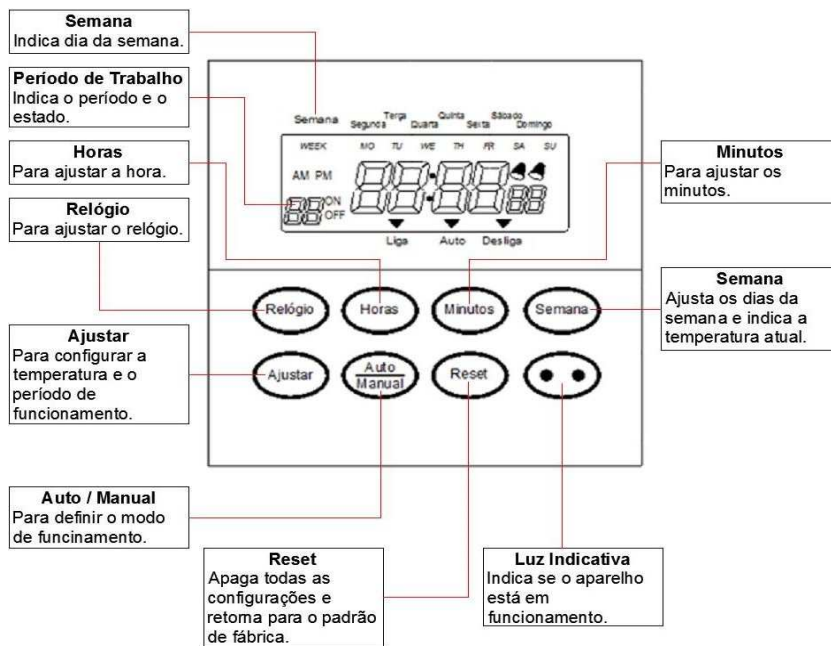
**Semana**
Indica dia da semana.

**Período de Trabalho**
Indica o período e o estado.

**Horas**
Para ajustar a hora.

**Relógio**
Para ajustar o relógio.

**Ajustar**
Para configurar a temperatura e o período de funcionamento.

**Auto / Manual**
Para definir o modo de funcinamento.

**Reset**
Apaga todas as configurações e retorna para o padrão de fábrica.

**Luz Indicativa**
Indica se o aparelho está em funcionamento.

**Minutos**
Para ajustar os minutos.

**Semana**
Ajusta os dias da semana e indica a temperatura atual.

Semana Segunda Terça Quarta Quinta Sexta Sábado Domingo

WEEK MO TU WE TH FR SA SU

AM PM

88 ON OFF

88:88 88

Liga Auto Desliga

Relógio Horas Minutos Semana

Ajustar Auto Manual Reset